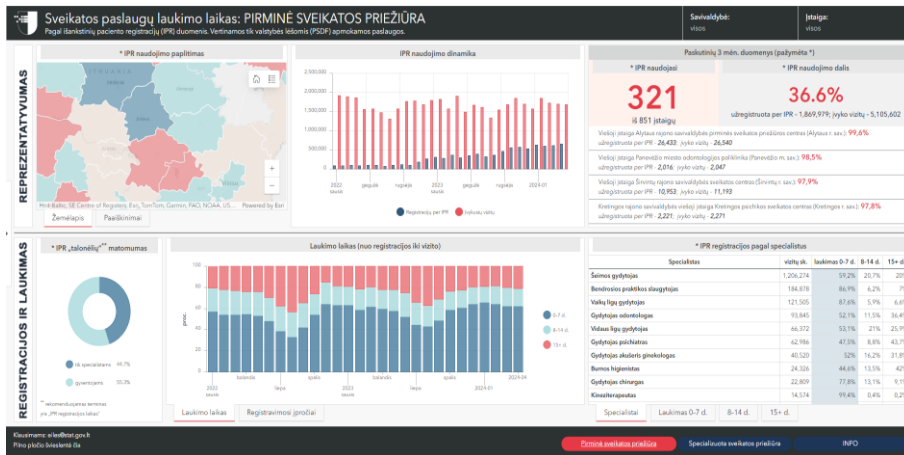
Sveikatos paslaugų laukimo laikas: PIRMINĖ SVEIKATOS PRIEŽIŪRA
Pagal išankstinių paciento registracijų (IPR) duomenis. Vertinamos tik valstybės lėšomis (PSDF) apmokamos paslaugos.

Savivaldybė:
visos

Įstaiga:
visos

REPREZENTATYVUMAS

* IPR naudojimo paplitimas

Hint Baltic, SE Centre of Registers, Esri, TomTom, Garmin, FAO, NOAA, US...
Powered by Esri

Žemėlapis
Paaiškinimai

IPR naudojimo dinamika

2,500,000
2,000,000
1,500,000
1,000,000
500,000
0

2022 sausis
gegužė
rugsėjis
2023 sausis
gegužė
rugsėjis
2024-01

Registracijų per IPR
Įvykusių vizitų

Paskutinių 3 mėn. duomenys (pažymėta *)

* IPR naudojasi
321
iš 851 įstaigų

* IPR naudojimo dalis
36.6%
užregistruota per IPR – 1,869,979; įvyko vizitų – 5,105,602

Viešoji įstaiga Alytaus rajono savivaldybės pirminės sveikatos priežiūros centras (Alytaus r. sav.): 99,6%
užregistruota per IPR – 26,433; įvyko vizitų – 26,540

Viešoji įstaiga Panevėžio miesto odontologijos poliklinika (Panevėžio m. sav.): 98,5%
užregistruota per IPR – 2,016; įvyko vizitų – 2,047

Viešoji įstaiga Širvintų rajono savivaldybės sveikatos centras (Širvintų r. sav.): 97,9%
užregistruota per IPR – 10,953; įvyko vizitų – 11,193

Kretingos rajono savivaldybės viešoji įstaiga Kretingos psichikos sveikatos centras (Kretingos r. sav.): 97,8%
užregistruota per IPR – 2,221; įvyko vizitų – 2,271

REGISTRACIJOS IR LAUKIMAS

* IPR „talonėlių"** matomumas

tik specialistams 44.7%
gyventojams 55.3%

** rekomenduojamas terminas vs „IPR registracijos laikas"

Laukimo laikas (nuo registracijos iki vizito)

100
80
60
40
20
0
proc.

2022 sausis
balandis
liepa
spalis
2023 sausis
balandis
liepa
spalis
2024-01
2024-04

0-7 d.
8-14 d.
15+ d.

Laukimo laikas
Registravimosi įpročiai

* IPR registracijos pagal specialistus

| Specialistas | vizitų sk. | laukimas 0-7 d. | 8-14 d. | 15+ d. |
|---|---|---|---|---|
| Šeimos gydytojas | 1,206,274 | 59,2% | 20,7% | 20 |
| Bendrosios praktikos slaugytojas | 184,878 | 86,9% | 6,2% | 7 |
| Vaikų ligų gydytojas | 121,505 | 87,6% | 5,9% | 6,6 |
| Gydytojas odontologas | 93,845 | 52,1% | 11,5% | 36,4 |
| Vidaus ligų gydytojas | 66,372 | 53,1% | 21% | 25,9 |
| Gydytojas psichiatras | 62,986 | 47,5% | 8,8% | 43,7 |
| Gydytojas akušeris ginekologas | 40,520 | 52% | 16,2% | 31,8 |
| Burnos higienistas | 24,326 | 44,6% | 13,5% | 42 |
| Gydytojas chirurgas | 22,809 | 77,8% | 13,1% | 9,1 |
| Kineziterapeutas | 14,574 | 99,4% | 0,4% | 0,2 |

Specialistai
Laukimas 0-7 d.
8-14 d.
15+ d.

Klausimams: e.les@stat.gov.lt
Pilno pločio išvaizda čia

Pirminė sveikatos priežiūra
Specializuota sveikatos priežiūra
INFO